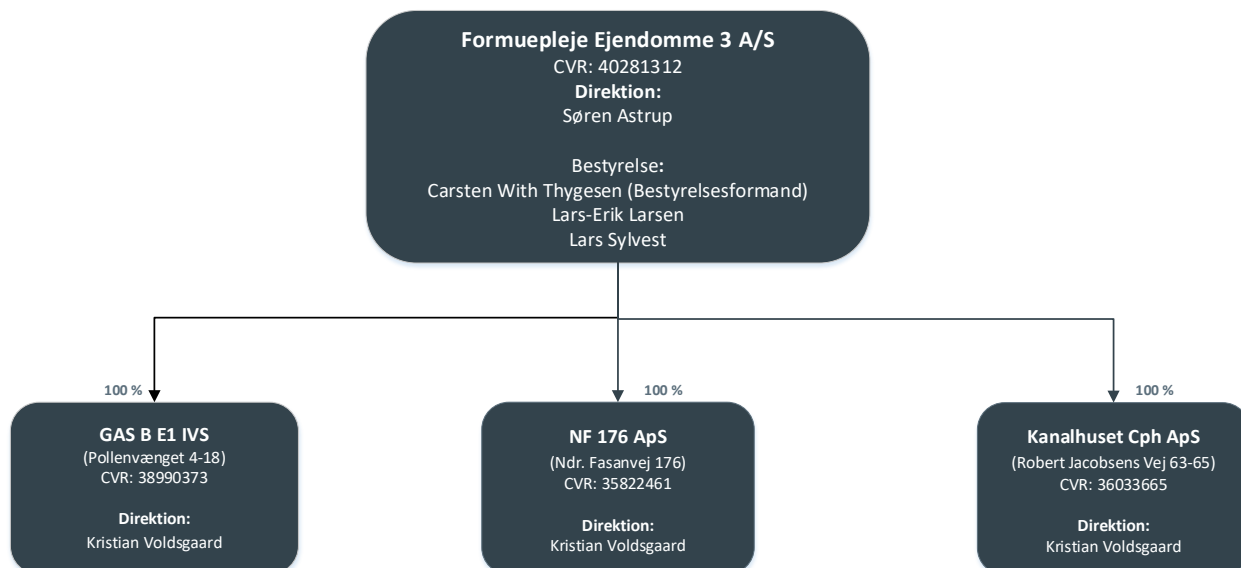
**Formuepleje Ejendomme 3 A/S**
CVR: 40281312
**Direktion:**
Søren Astrup

Bestyrelse:
Carsten With Thygesen (Bestyrelsesformand)
Lars-Erik Larsen
Lars Sylvest

100 %

**GAS B E1 IVS**
(Pollenvænget 4-18)
CVR: 38990373

**Direktion:**
Kristian Voldsgaard

100 %

**NF 176 ApS**
(Ndr. Fasanvej 176)
CVR: 35822461

**Direktion:**
Kristian Voldsgaard

100 %

**Kanalhuset Cph ApS**
(Robert Jacobsens Vej 63-65)
CVR: 36033665

**Direktion:**
Kristian Voldsgaard